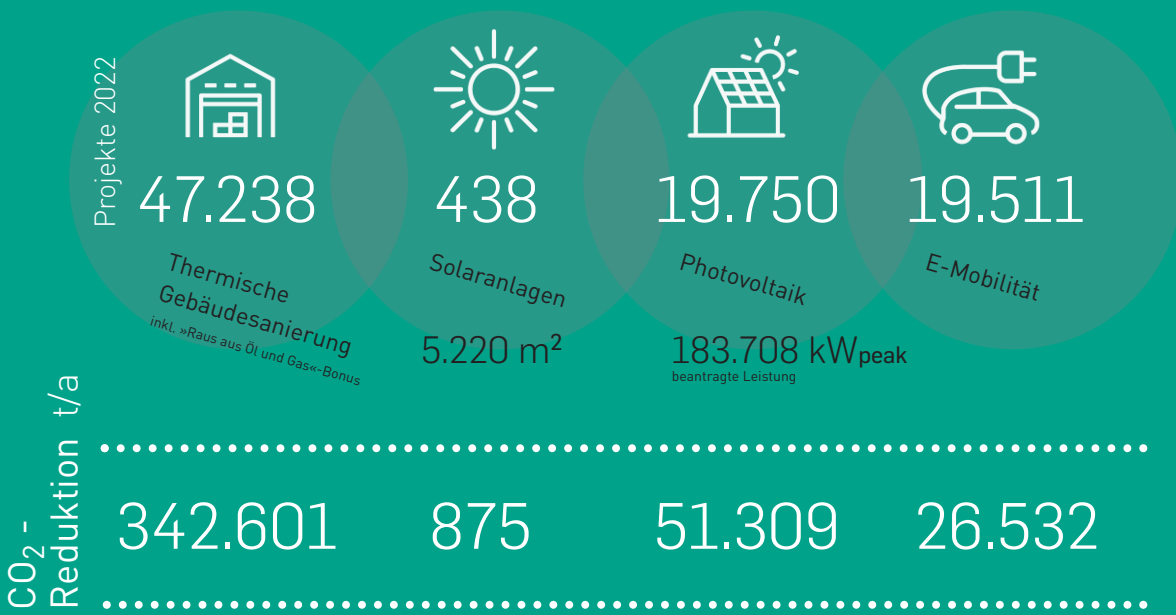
Projekte 2022

47.238

Thermische Gebäudesanierung
inkl. »Raus aus Öl und Gas«-Bonus

438

Solaranlagen

5.220 m²

19.750

Photovoltaik

183.708 kWpeak
beantragte Leistung

19.511

E-Mobilität

$CO_2$-Reduktion t/a

342.601

875

51.309

26.532